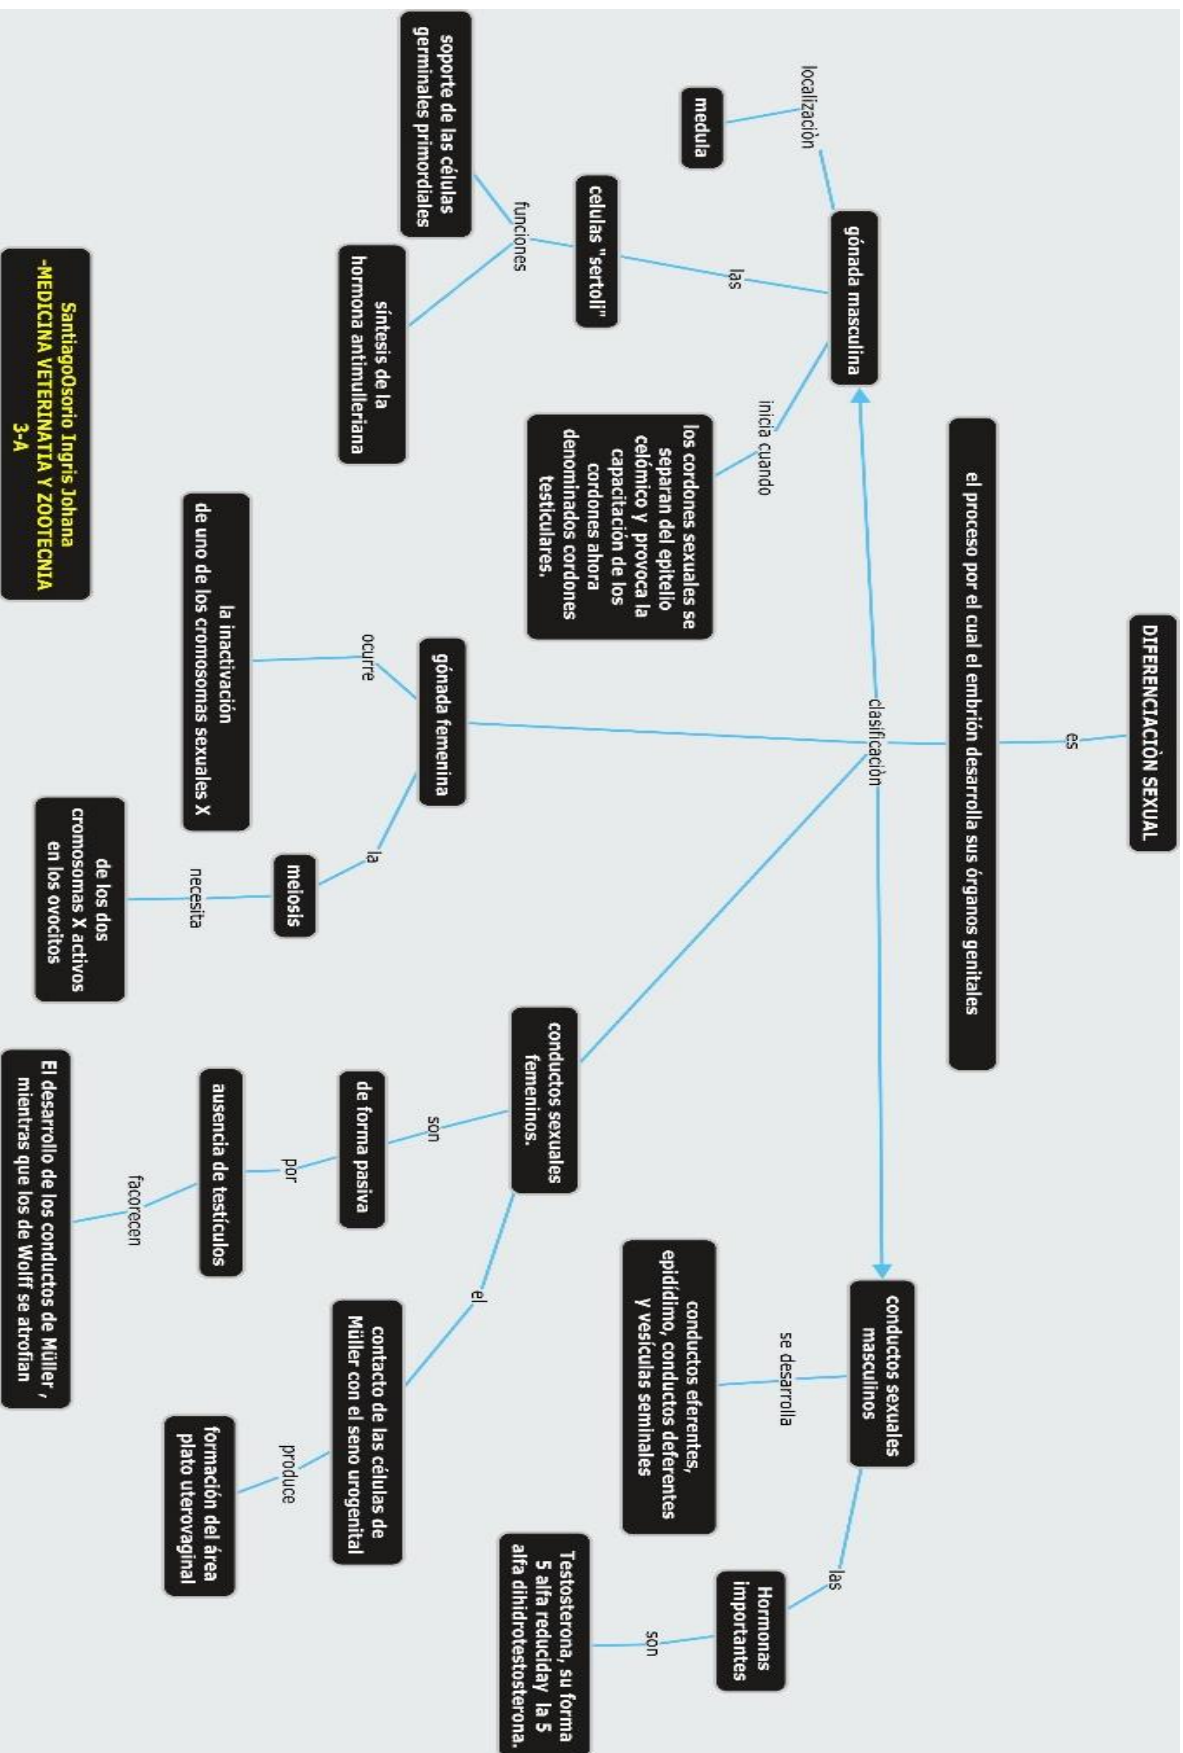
DIFERENCIACIÒN SEXUAL

es

el proceso por el cual el embrión desarrolla sus órganos genitales

clasificación

gónada masculina

localización

medula

las

células "sertoli"

funciones

soporte de las células germinales primordiales

síntesis de la hormona antimulleriana

inicia cuando

los cordones sexuales se separan del epitelio celómico y provoca la capacitación de los cordones ahora denominados cordones testiculares.

gónada femenina

ocurre

la inactivación de uno de los cromosomas sexuales X

la

meiosis

necesita

de los dos cromosomas X activos en los ovocitos

conductos sexuales femeninos.

son

de forma pasiva

por

ausencia de testículos

facorecen

El desarrollo de los conductos de Müller , mientras que los de Wolff se atrofian

el

contacto de las células de Müller con el seno urogenital

produce

formación del área plato uterovaginal

conductos sexuales masculinos

se desarrolla

conductos eferentes, epidídimo, conductos deferentes y vesículas seminales

las

Hormonas importantes

son

Testosterona, su forma 5 alfa reduciday la 5 alfa dihidrotestosterona.

SantiagoOsorio Ingris Johana
-MEDICINA VETERINATIA Y ZOOTECNIA
3-A